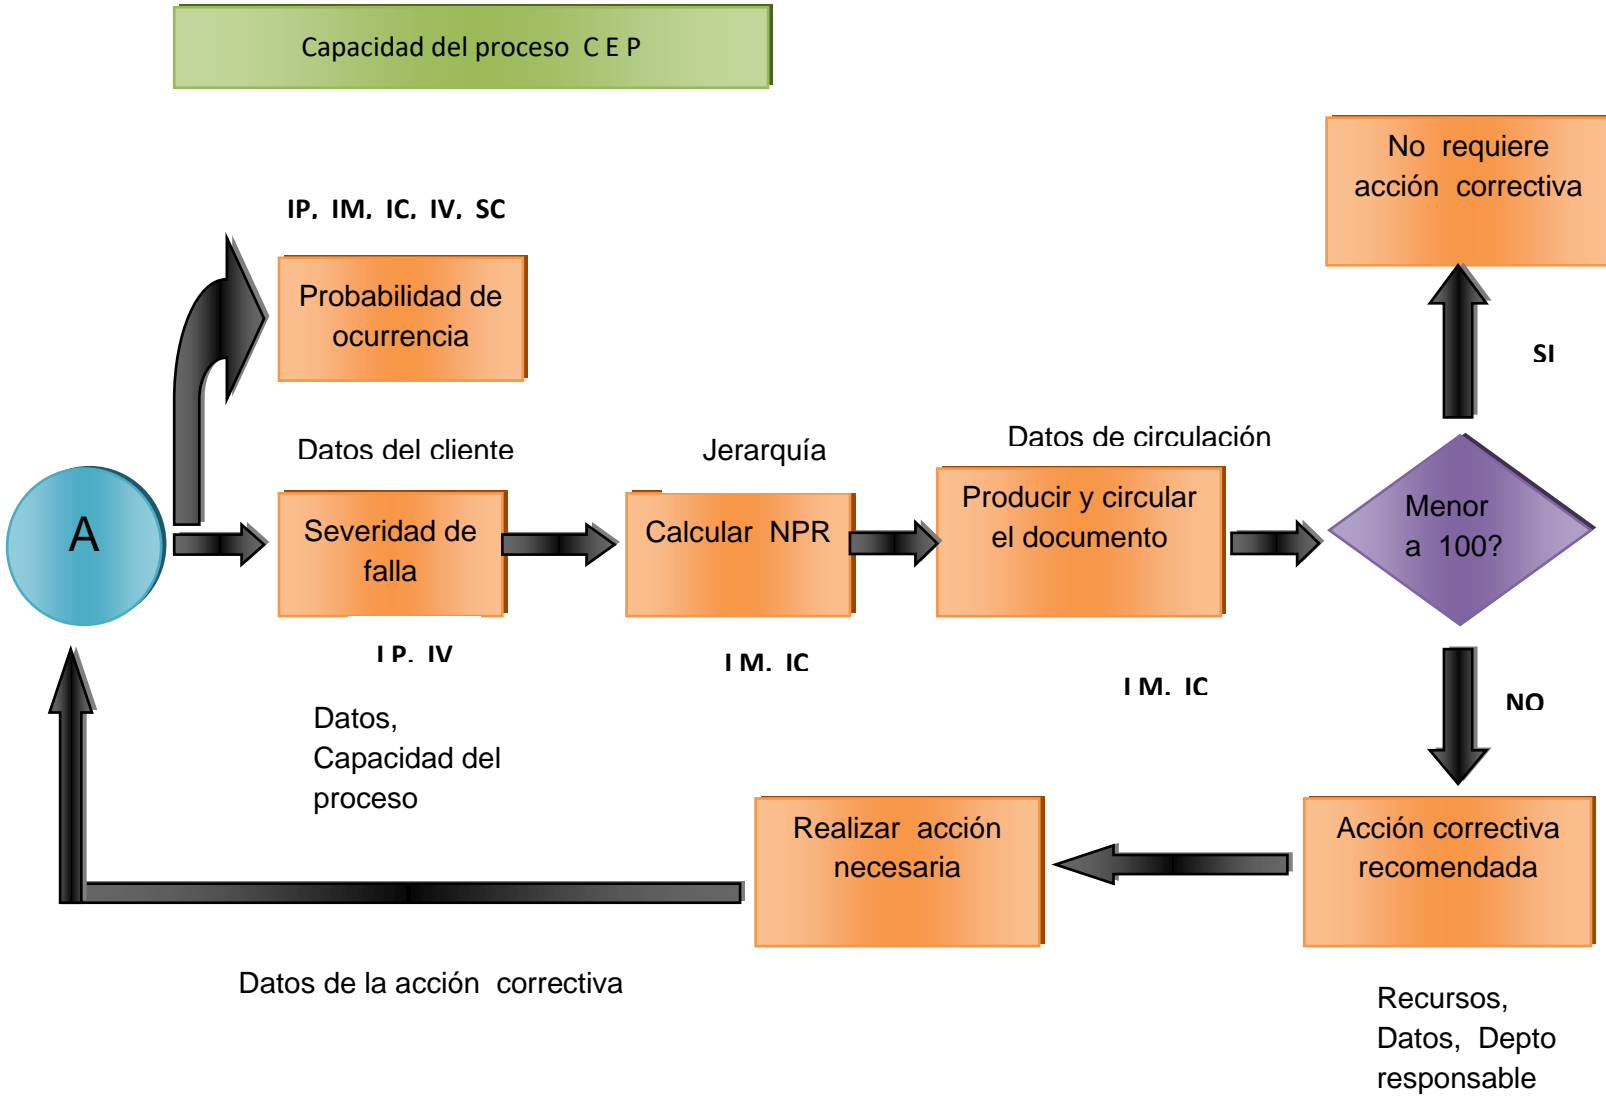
Capacidad del proceso C E P

IP, IM, IC, IV, SC

Probabilidad de ocurrencia

No requiere acción correctiva

SI

Datos del cliente

Jerarquía

Datos de circulación

A

Severidad de falla

Calcular NPR

Producir y circular el documento

Menor a 100?

I P, IV

I M, IC

I M, IC

NO

Datos, Capacidad del proceso

Realizar acción necesaria

Acción correctiva recomendada

Datos de la acción correctiva

Recursos, Datos, Depto responsable